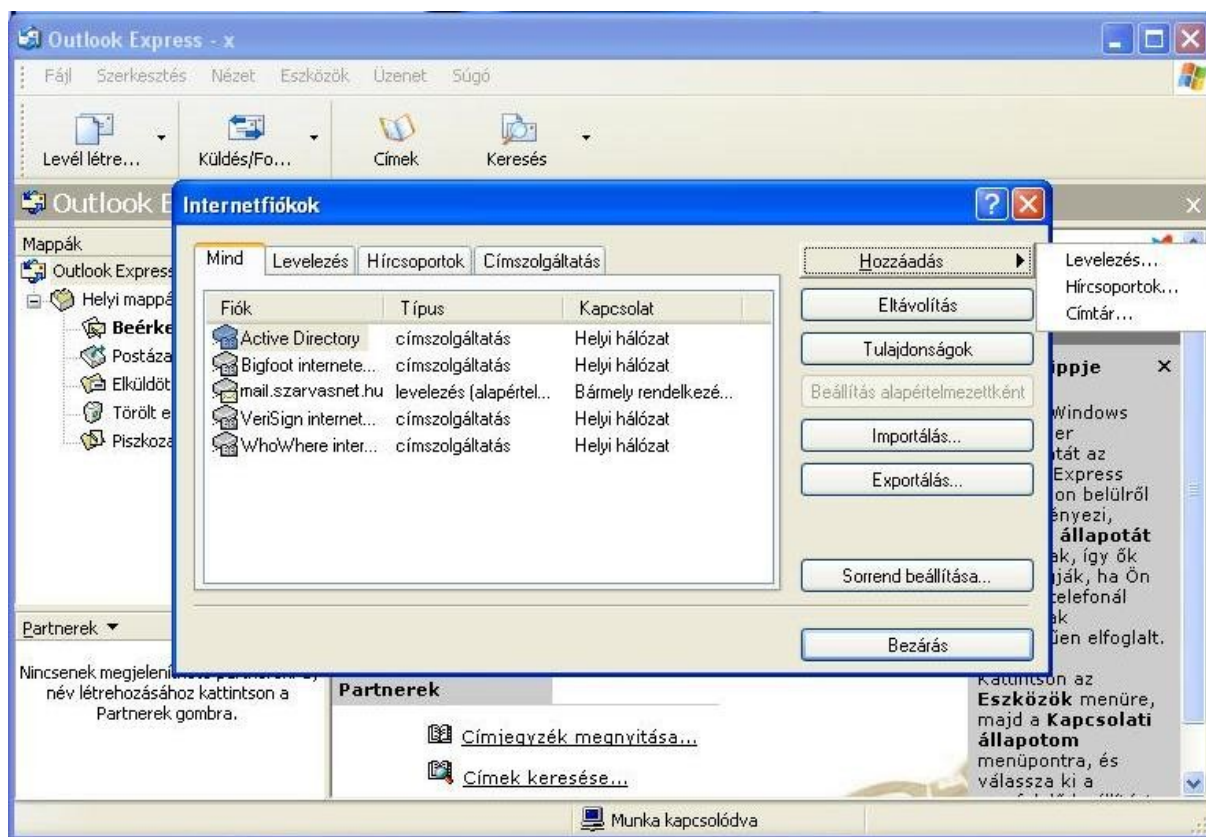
Outlook Express - x

Fájl Szerkesztés Nézet Eszközök Üzenet Súgó

Levél létre... Küldés/Fo... Címek Keresés

Outlook E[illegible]

Mappák
Outlook Express
Helyi mappá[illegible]
Beérke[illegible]
Postáza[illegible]
Elküldöt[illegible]
Törölt e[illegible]
Piszkoza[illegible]

Partnerek ▾

Nincsenek megjelenít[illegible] név létrehozásához kattintson a Partnerek gombra.

Internetfiókok

Mind | Levelezés | Hírcsoportok | Címszolgáltatás

| Fiók | Típus | Kapcsolat |
|---|---|---|
| Active Directory | címszolgáltatás | Helyi hálózat |
| Bigfoot internete... | címszolgáltatás | Helyi hálózat |
| mail.szarvasnet.hu | levelezés (alapértel... | Bármely rendelkezé... |
| VeriSign internet... | címszolgáltatás | Helyi hálózat |
| WhoWhere inter... | címszolgáltatás | Helyi hálózat |

Hozzáadás
Eltávolítás
Tulajdonságok
Beállítás alapértelmezettként
Importálás...
Exportálás...
Sorrend beállítása...
Bezárás

Levelezés...
Hírcsoportok...
Címtár...

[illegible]ippje
Windows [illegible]er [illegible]tát az Express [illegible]on belülről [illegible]ényezi, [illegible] állapotát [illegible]ak, így ők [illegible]ják, ha Ön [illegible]telefonál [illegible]k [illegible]ben elfoglalt.
Kattintson az Eszközök menüre, majd a Kapcsolati állapotom menüpontra, és válassza ki a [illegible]

Partnerek
Címjegyzék megnyitása...
Címek keresése...

Munka kapcsolódva